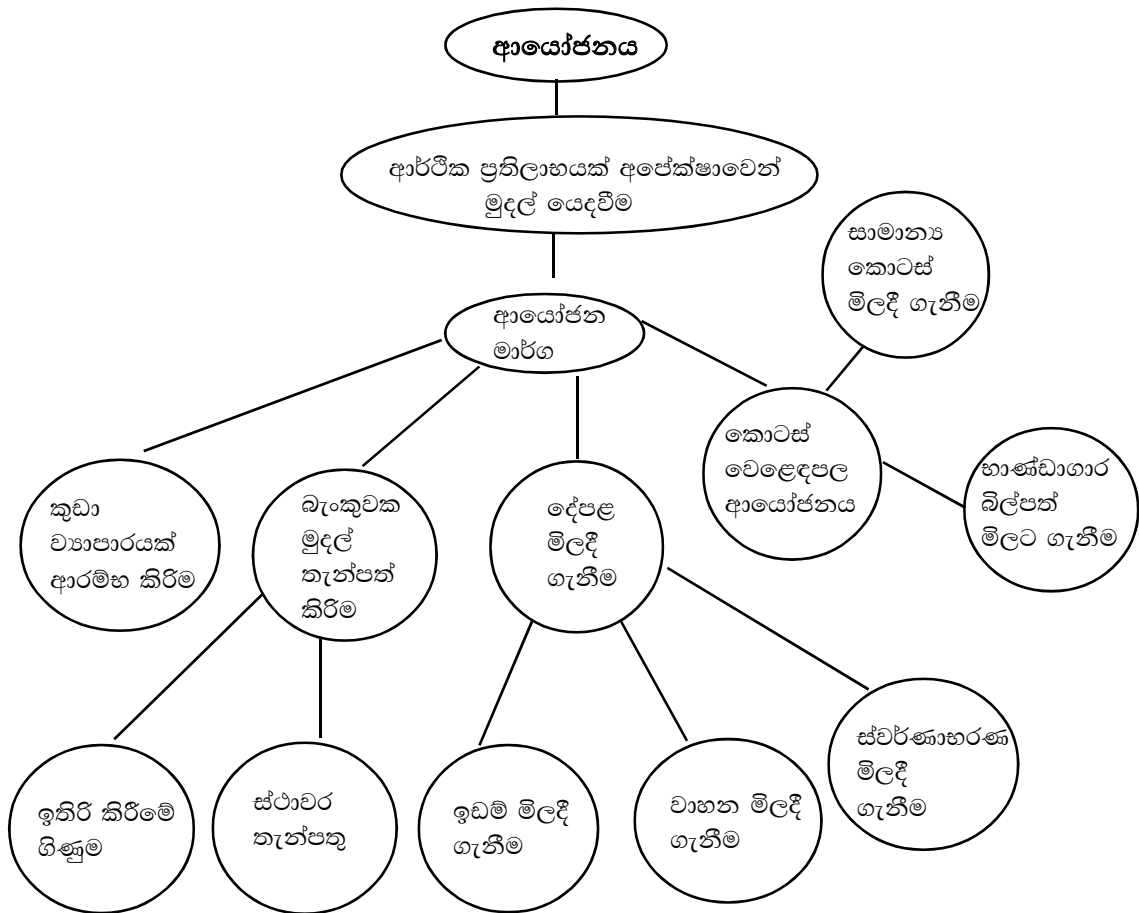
ආයෝජනය

ආර්ථික ප්‍රතිලාභයක් අපේක්ෂාවෙන් මුදල් යෙදවීම

ආයෝජන මාර්ග

සාමාන්‍ය කොටස් මිලදී ගැනීම

කොටස් වෙළෙඳපල ආයෝජනය

භාණ්ඩාගාර බිල්පත් මිලට ගැනීම

කුඩා ව්‍යාපාරයක් ආරම්භ කිරීම

බැංකුවක මුදල් තැන්පත් කිරීම

දේපළ මිලදී ගැනීම

ඉතිරි කිරීමේ ගිණුම

ස්ථාවර තැන්පතු

ඉඩම් මිලදී ගැනීම

වාහන මිලදී ගැනීම

ස්වර්ණාභරණ මිලදී ගැනීම